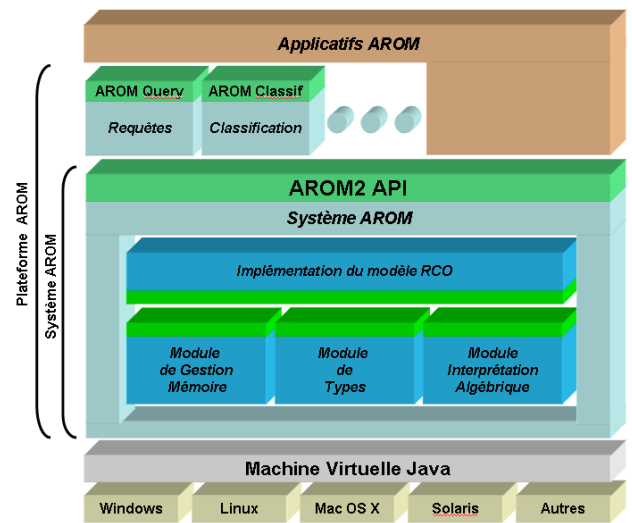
Applicatifs AROM

AROM Query
Requêtes

AROM Classif
Classification

Plateforme AROM

Système AROM

AROM2 API

Système AROM

Implémentation du modèle RCO

Module de Gestion Mémoire

Module de Types

Module Interprétation Algébrique

Machine Virtuelle Java

Windows

Linux

Mac OS X

Solaris

Autres